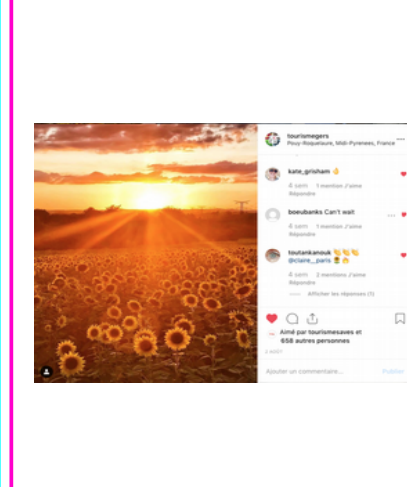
tourismegers
Pouy-Roquelaure, Midi-Pyrenées, France

kate_grisham 👌
4 sem 1 mention J'aime Répondre

boeubanks Can't wait
4 sem 1 mention J'aime Répondre

toutankanouk 👏👏👏 @claire__paris 🌻👌
4 sem 3 mentions J'aime Répondre

Afficher les réponses (1)

Aimé par tourismesaves et 658 autres personnes
1 AOÛT

Ajouter un commentaire...
Publier